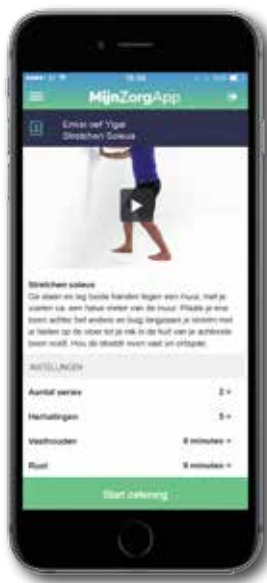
18:38

MijnZorgApp

Enkel oef Ygal
Stretchen Soleus

Stretchen soleus
Ga staan en leg beide handen tegen een muur, met je voeten ca. een halve meter van de muur. Plaats je ene been achter het andere en buig langzaam je knieën met je hielen op de vloer tot je rek in de kuit van je achterste been voelt. Hou de stretch even vast en ontspan.

INSTELLINGEN

Aantal series 2 >

Herhalingen 5 >

Vasthouden 8 minuten >

Rust 5 minuten >

Start oefening